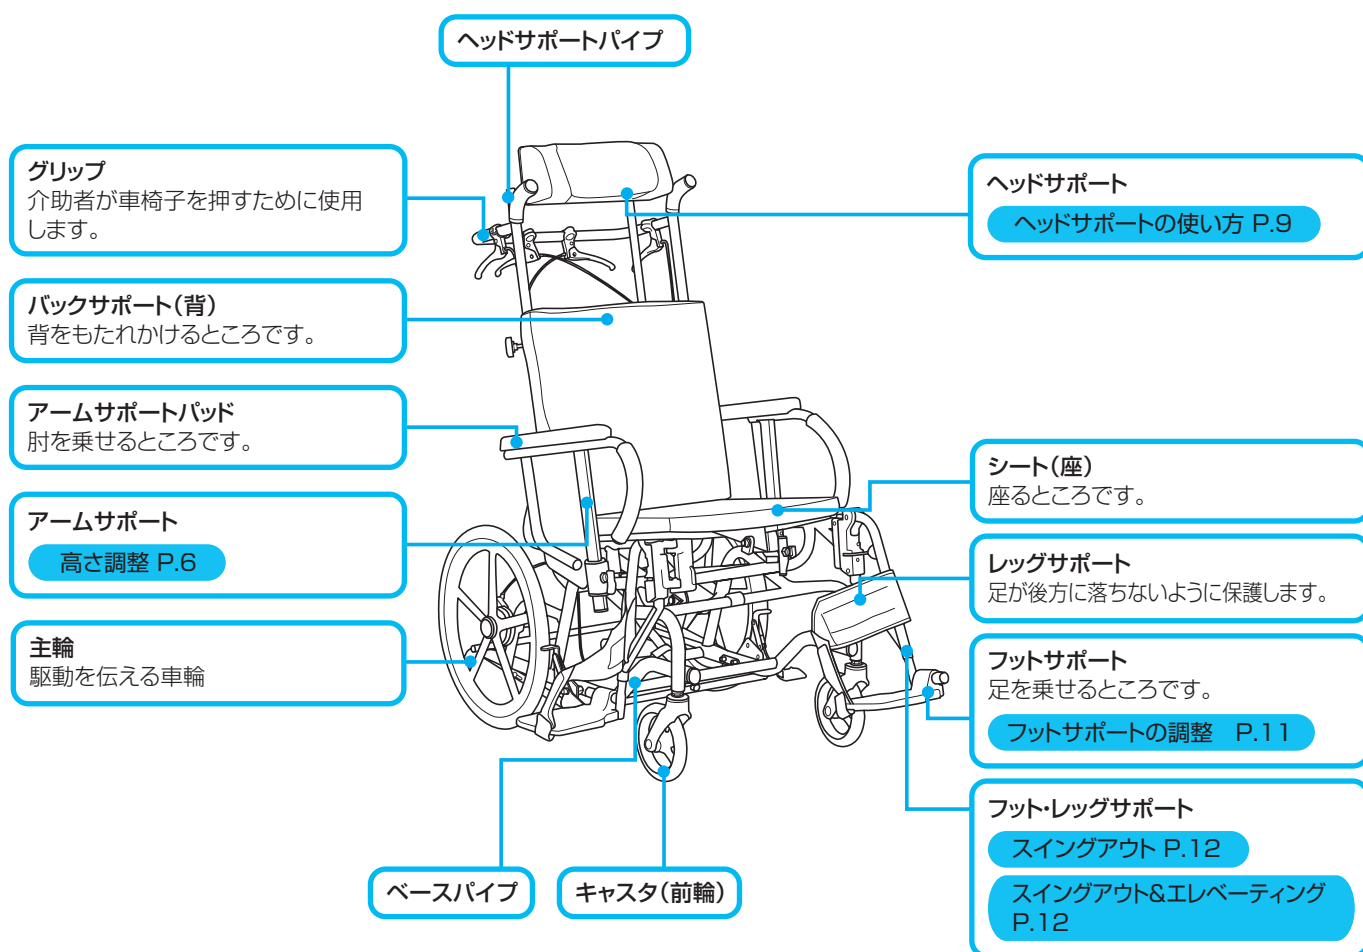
ヘッドサポートパイプ

グリップ
介助者が車椅子を押すために使用します。

バックサポート（背）
背をもたれかけるところです。

アームサポートパッド
肘を乗せるところです。

アームサポート
高さ調整 P.6

主輪
駆動を伝える車輪

ヘッドサポート
ヘッドサポートの使い方 P.9

シート（座）
座るところです。

レッグサポート
足が後方に落ちないように保護します。

フットサポート
足を乗せるところです。
フットサポートの調整 P.11

フット・レッグサポート
スイングアウト P.12
スイングアウト&エレベーティング P.12

ベースパイプ

キャスタ（前輪）